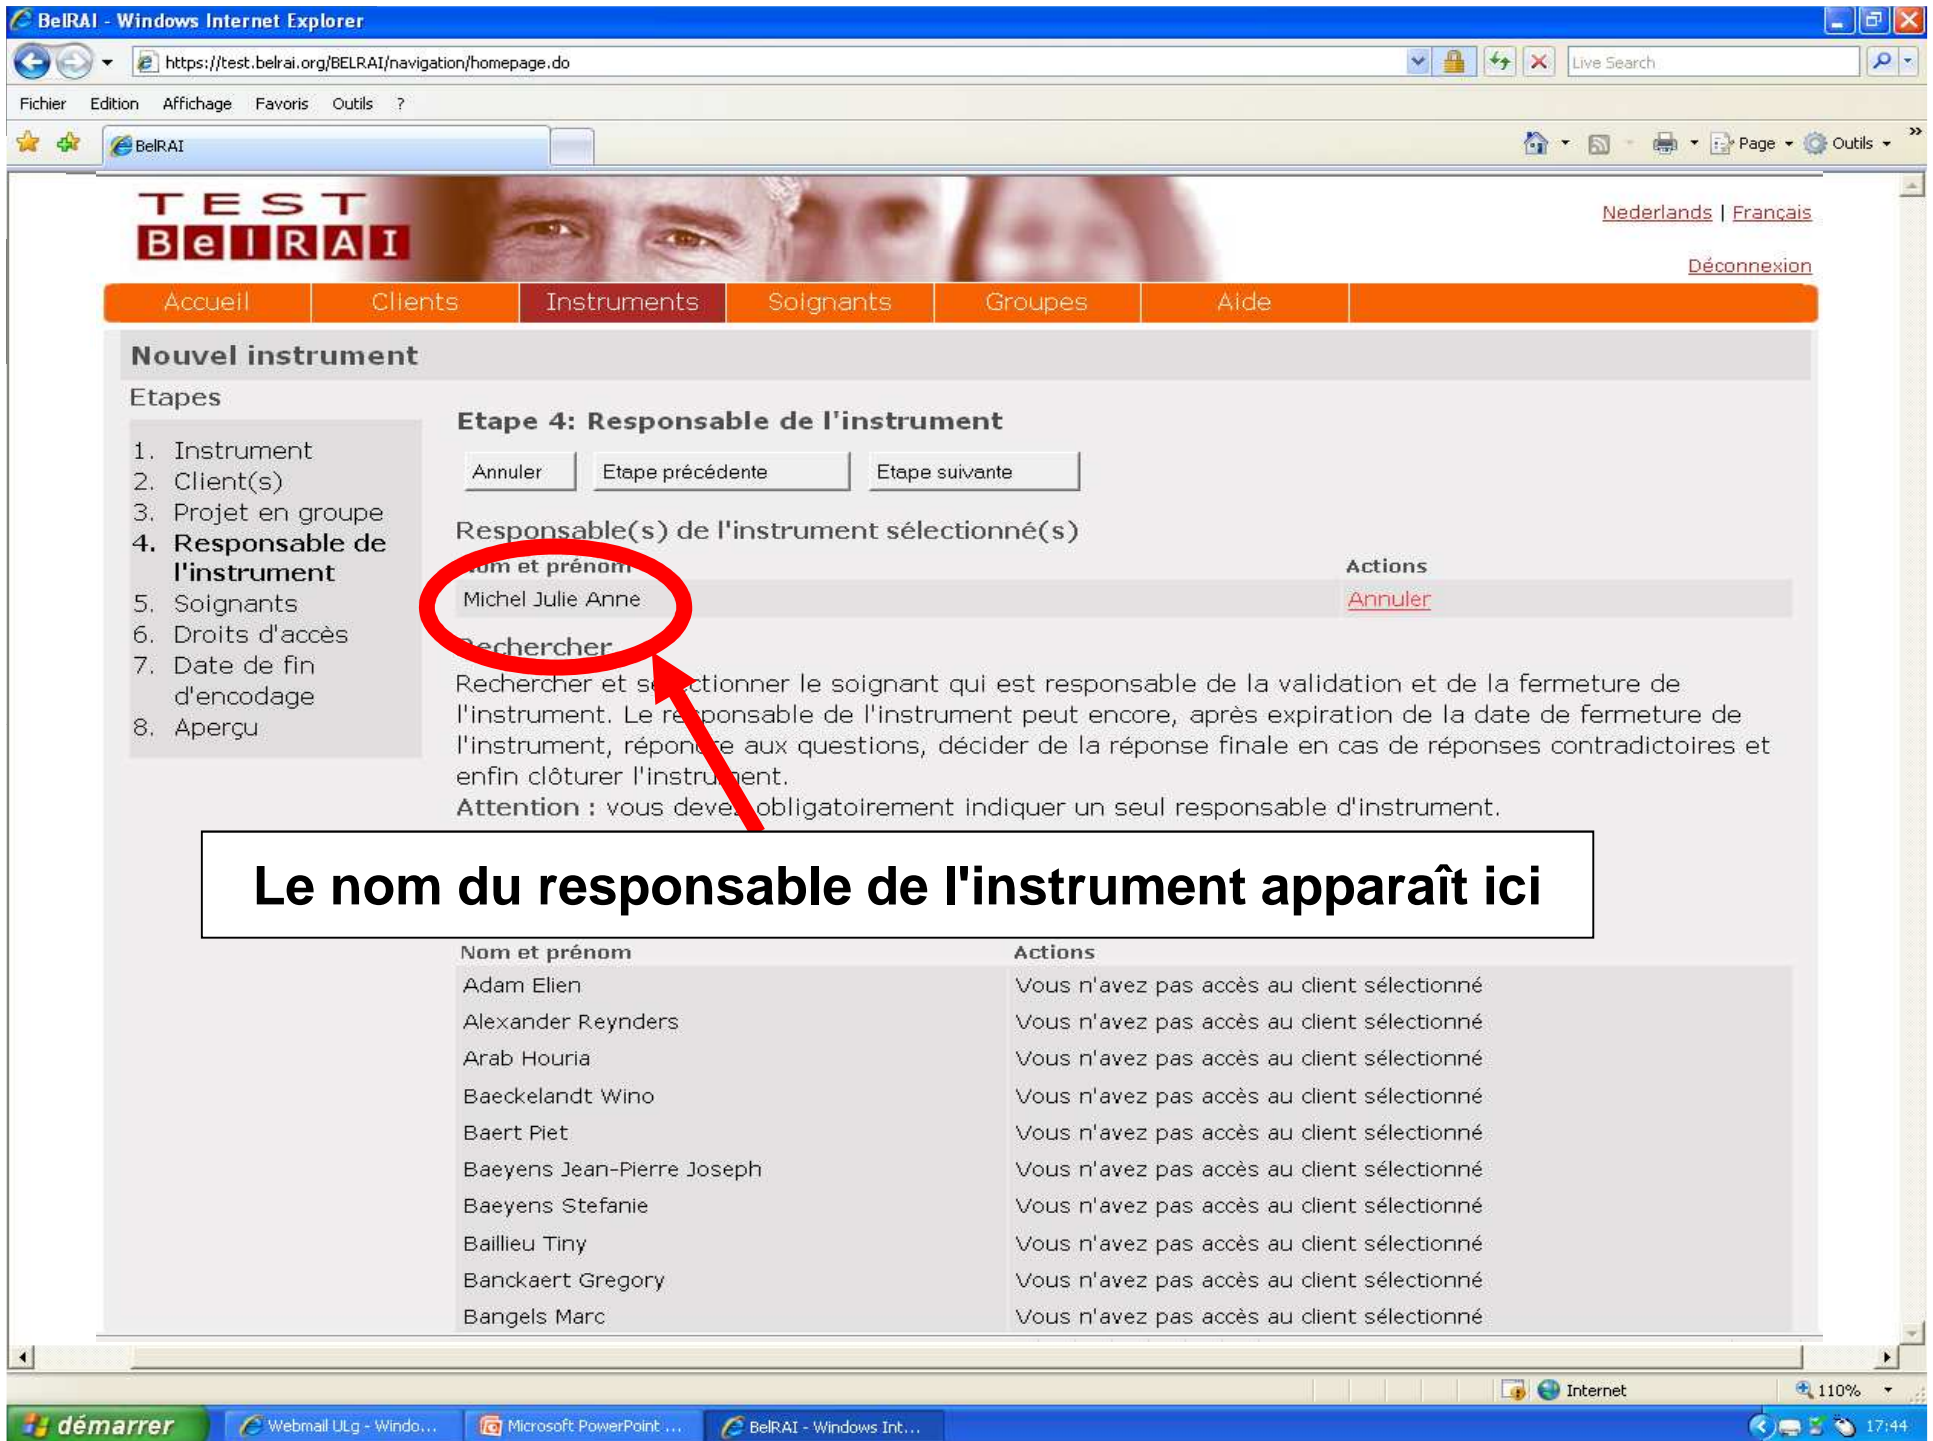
BelRAI - Windows Internet Explorer

https://test.belrai.org/BELRAI/navigation/homepage.do

Live Search

Fichier Edition Affichage Favoris Outils ?

BelRAI

Page Outils

TEST BelRAI

Nederlands | Français

Déconnexion

Accueil Clients Instruments Soignants Groupes Aide

Nouvel instrument

Etapes

1. Instrument
2. Client(s)
3. Projet en groupe
4. Responsable de l'instrument
5. Soignants
6. Droits d'accès
7. Date de fin d'encodage
8. Aperçu

Etape 4: Responsable de l'instrument

Annuler Etape précédente Etape suivante

Responsable(s) de l'instrument sélectionné(s)

| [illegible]om et prénom | Actions |
|---|---|
| Michel Julie Anne | Annuler |

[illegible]echercher

Rechercher et s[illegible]ctionner le soignant qui est responsable de la validation et de la fermeture de l'instrument. Le re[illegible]ponsable de l'instrument peut encore, après expiration de la date de fermeture de l'instrument, répon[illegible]e aux questions, décider de la réponse finale en cas de réponses contradictoires et enfin clôturer l'instru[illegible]ent.
Attention : vous deve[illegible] obligatoirement indiquer un seul responsable d'instrument.

Le nom du responsable de l'instrument apparaît ici

| Nom et prénom | Actions |
|---|---|
| Adam Elien | Vous n'avez pas accès au client sélectionné |
| Alexander Reynders | Vous n'avez pas accès au client sélectionné |
| Arab Houria | Vous n'avez pas accès au client sélectionné |
| Baeckelandt Wino | Vous n'avez pas accès au client sélectionné |
| Baert Piet | Vous n'avez pas accès au client sélectionné |
| Baeyens Jean-Pierre Joseph | Vous n'avez pas accès au client sélectionné |
| Baeyens Stefanie | Vous n'avez pas accès au client sélectionné |
| Baillieu Tiny | Vous n'avez pas accès au client sélectionné |
| Banckaert Gregory | Vous n'avez pas accès au client sélectionné |
| Bangels Marc | Vous n'avez pas accès au client sélectionné |

Internet 110%

démarrer Webmail ULg - Windo... Microsoft PowerPoint ... BelRAI - Windows Int... 17:44